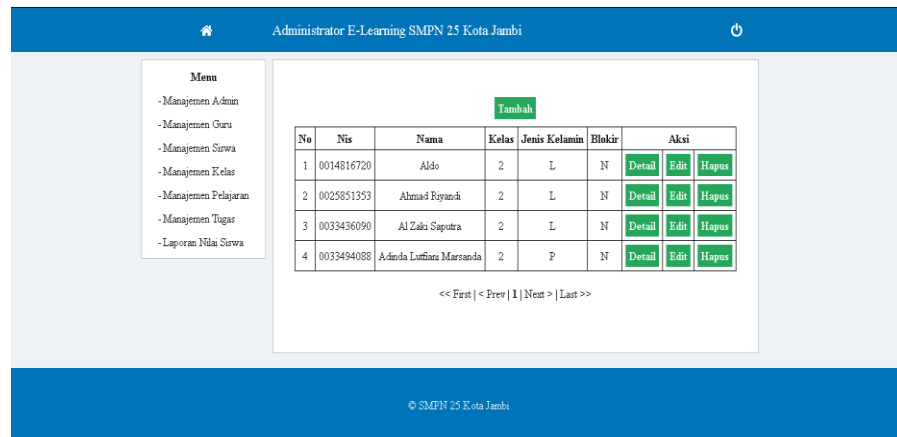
Administrator E-Learning SMPN 25 Kota Jambi

Menu
- Manajemen Admin
- Manajemen Guru
- Manajemen Siswa
- Manajemen Kelas
- Manajemen Pelajaran
- Manajemen Tugas
- Laporan Nilai Siswa

Tambah

| No | Nis | Nama | Kelas | Jenis Kelamin | Blokir | Aksi | | |
|---|---|---|---|---|---|---|---|---|
| 1 | 0014816720 | Aldo | 2 | L | N | Detail | Edit | Hapus |
| 2 | 0025851353 | Ahmad Riyandi | 2 | L | N | Detail | Edit | Hapus |
| 3 | 0033436090 | Al Zaki Saputra | 2 | L | N | Detail | Edit | Hapus |
| 4 | 0033494088 | Adinda Lutfiani Marsanda | 2 | P | N | Detail | Edit | Hapus |

<< First | < Prev | 1 | Next > | Last >>

© SMPN 25 Kota Jambi